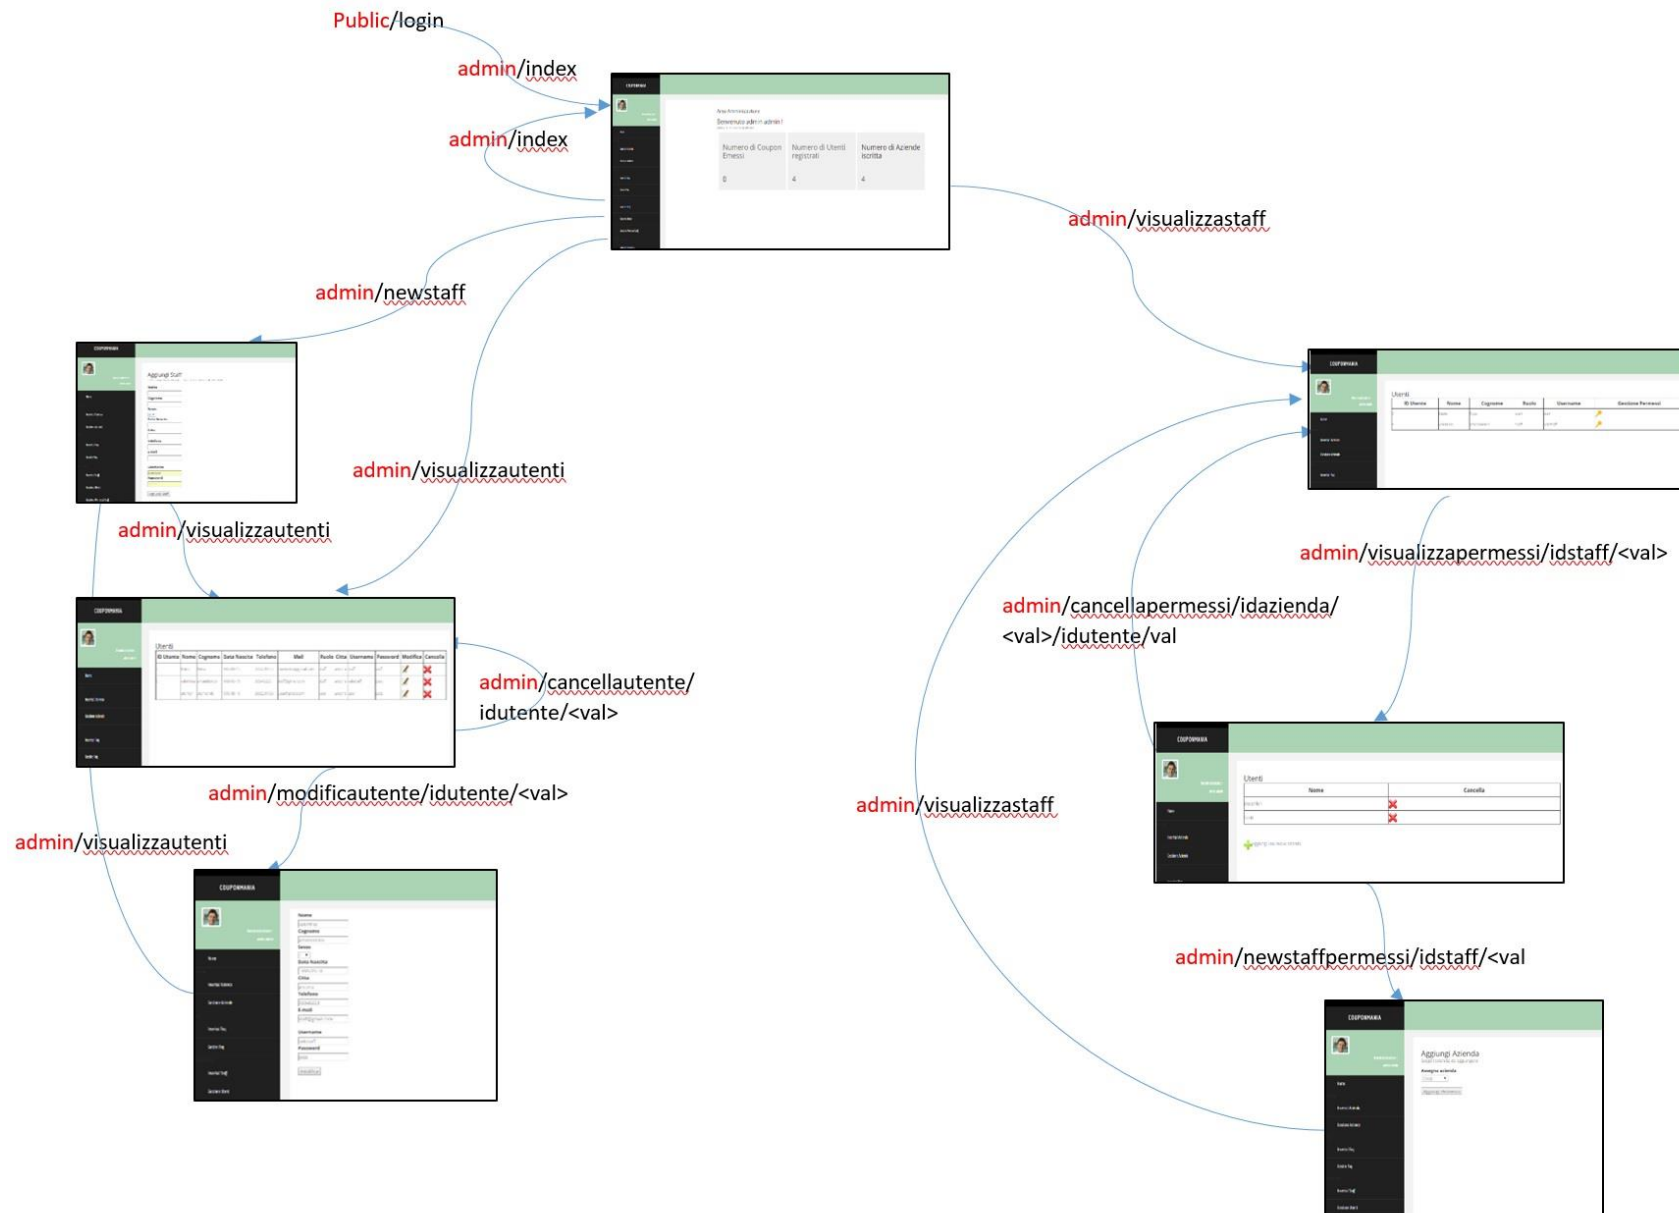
Public/login

admin/index

admin/index

COUPONMANIA

Numero di Coupon Emessi

Numero di Utenti registrati

Numero di Aziende iscritta

admin/visualizzastaff

admin/newstaff

COUPONMANIA

Aggiungi Staff

admin/visualizzautenti

COUPONMANIA

Utenti

| ID Utente | Nome | Cognome | Username | Gestione Permessi |
|---|---|---|---|---|
| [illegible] | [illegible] | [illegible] | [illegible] | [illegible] |
| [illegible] | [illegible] | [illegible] | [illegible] | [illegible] |

admin/visualizzautenti

admin/visualizzapermessi/idstaff/<val>

admin/cancellapermessi/idazienda/<val>/idutente/val

COUPONMANIA

Utenti

| ID Utente | Nome | Cognome | Data Nascita | Telefono | Mail | Ruolo | Citta | Username | Password | Modifica | Cancella |
|---|---|---|---|---|---|---|---|---|---|---|---|
| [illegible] | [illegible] | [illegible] | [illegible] | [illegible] | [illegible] | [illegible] | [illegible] | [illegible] | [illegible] | | |
| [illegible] | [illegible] | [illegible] | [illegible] | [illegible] | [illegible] | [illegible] | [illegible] | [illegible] | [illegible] | | |
| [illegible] | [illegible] | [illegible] | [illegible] | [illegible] | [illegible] | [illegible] | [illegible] | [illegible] | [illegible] | | |

admin/cancellautente/idutente/<val>

admin/modificautente/idutente/<val>

COUPONMANIA

Utenti

| Nome | Cancella |
|---|---|
| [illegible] | |
| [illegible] | |

admin/visualizzastaff

admin/visualizzautenti

COUPONMANIA

Nome

Cognome

Sesso

Data Nascita

Citta

Telefono

E-mail

Username

Password

admin/newstaffpermessi/idstaff/<val

COUPONMANIA

Aggiungi Azienda